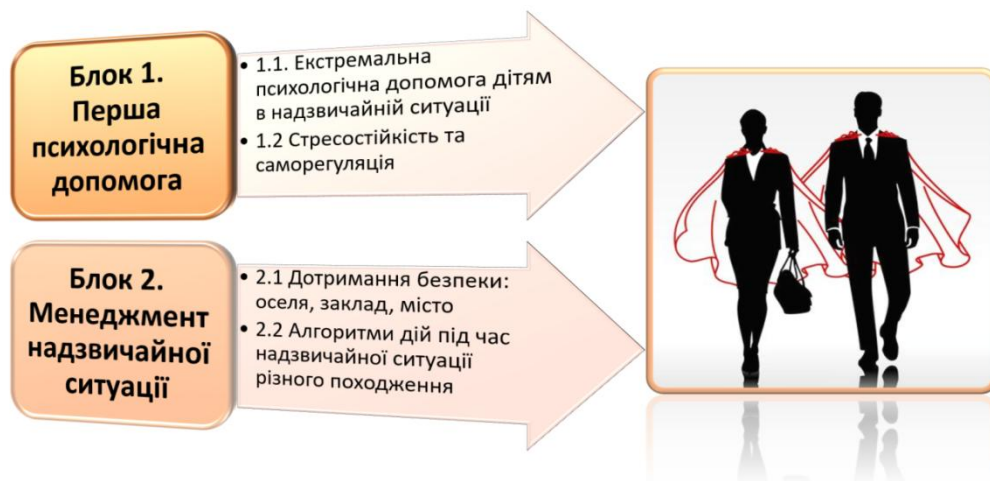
Блок 1. Перша психологічна допомога

• 1.1. Екстремальна психологічна допомога дітям в надзвичайній ситуації
• 1.2 Стресостійкість та саморегуляція

Блок 2. Менеджмент надзвичайної ситуації

• 2.1 Дотримання безпеки: оселя, заклад, місто
• 2.2 Алгоритми дій під час надзвичайної ситуації різного походження